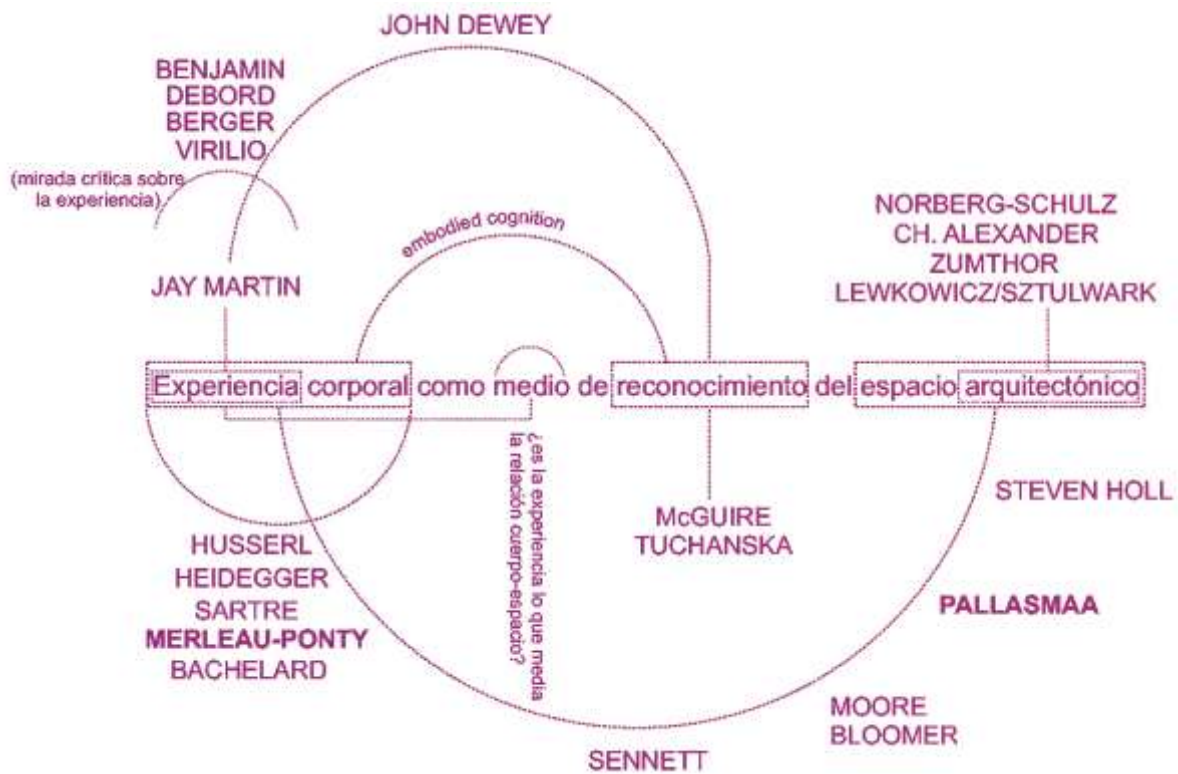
JOHN DEWEY

BENJAMIN
DEBORD
BERGER
VIRILIO

(mirada crítica sobre la experiencia)

embodied cognition

NORBERG-SCHULZ
CH. ALEXANDER
ZUMTHOR
LEWKOWICZ/SZTULWARK

JAY MARTIN

Experiencia corporal como medio de reconocimiento del espacio arquitectónico

¿es la experiencia lo que media la relación cuerpo-espacio?

STEVEN HOLL

McGUIRE
TUCHANSKA

HUSSERL
HEIDEGGER
SARTRE
MERLEAU-PONTY
BACHELARD

PALLASMAA

MOORE
BLOOMER

SENNETT